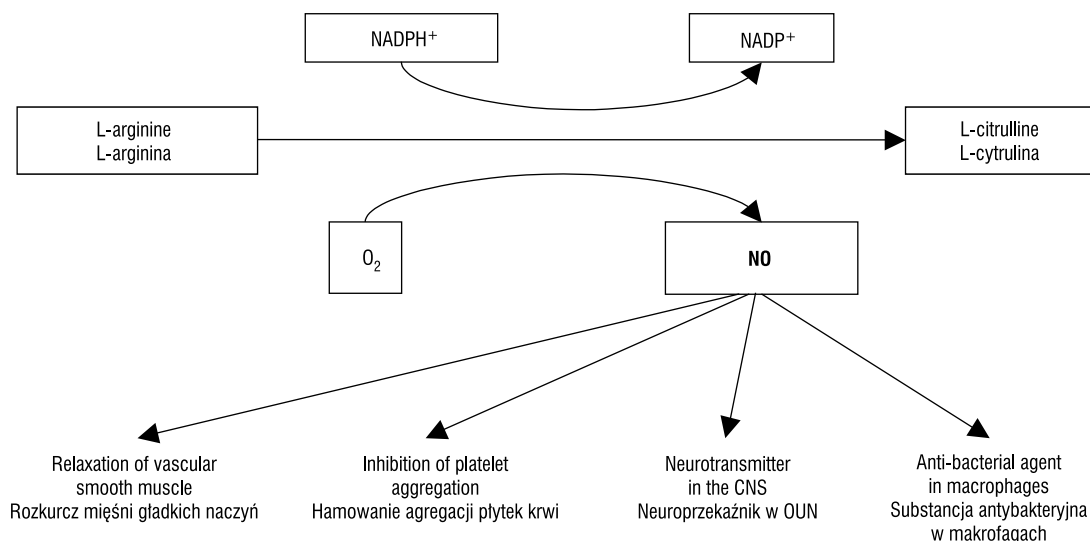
NADPH$^+$

NADP$^+$

L-arginine
L-arginina

L-citrulline
L-cytrulina

$O_2$

NO

Relaxation of vascular smooth muscle
Rozkurcz mięśni gładkich naczyń

Inhibition of platelet aggregation
Hamowanie agregacji płytek krwi

Neurotransmitter in the CNS
Neuroprzekaźnik w OUN

Anti-bacterial agent in macrophages
Substancja antybakteryjna w makrofagach